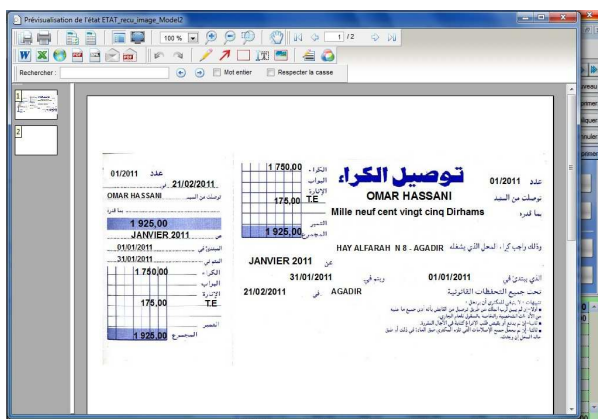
Prévisualisation de l'état ETAT_recu_image_Model2

100 % 1 / 2

Rechercher : Mot entier Respecter la casse

1
2

01/2011 عدد
21/02/2011
OMAR HASSANI توصلت من السيد
بما قدره
1 925,00
JANVIER 2011 عن
01/01/2011 المبتدئ في
31/01/2011 المنتهي في
1 750,00 الكراء
البواب
الإنارة
175,00 T.E
الضمير
1 925,00 المجموع

1 750,00 الكراء
البواب
الإنارة
175,00 T.E
التضمير
1 925,00 المجموع

توصيل الكراء
01/2011 عدد
OMAR HASSANI توصلت من السيد
Mille neuf cent vingt cinq Dirhams بما قدره
HAY ALFARAH N 8 - AGADIR وذلك واجب كراء المحل الذي يشغله
JANVIER 2011 عن
01/01/2011 الذي يبتدئ في
31/01/2011 وينتهي في
تحت جميع التحفظات القانونية
AGADIR
21/02/2011 في
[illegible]